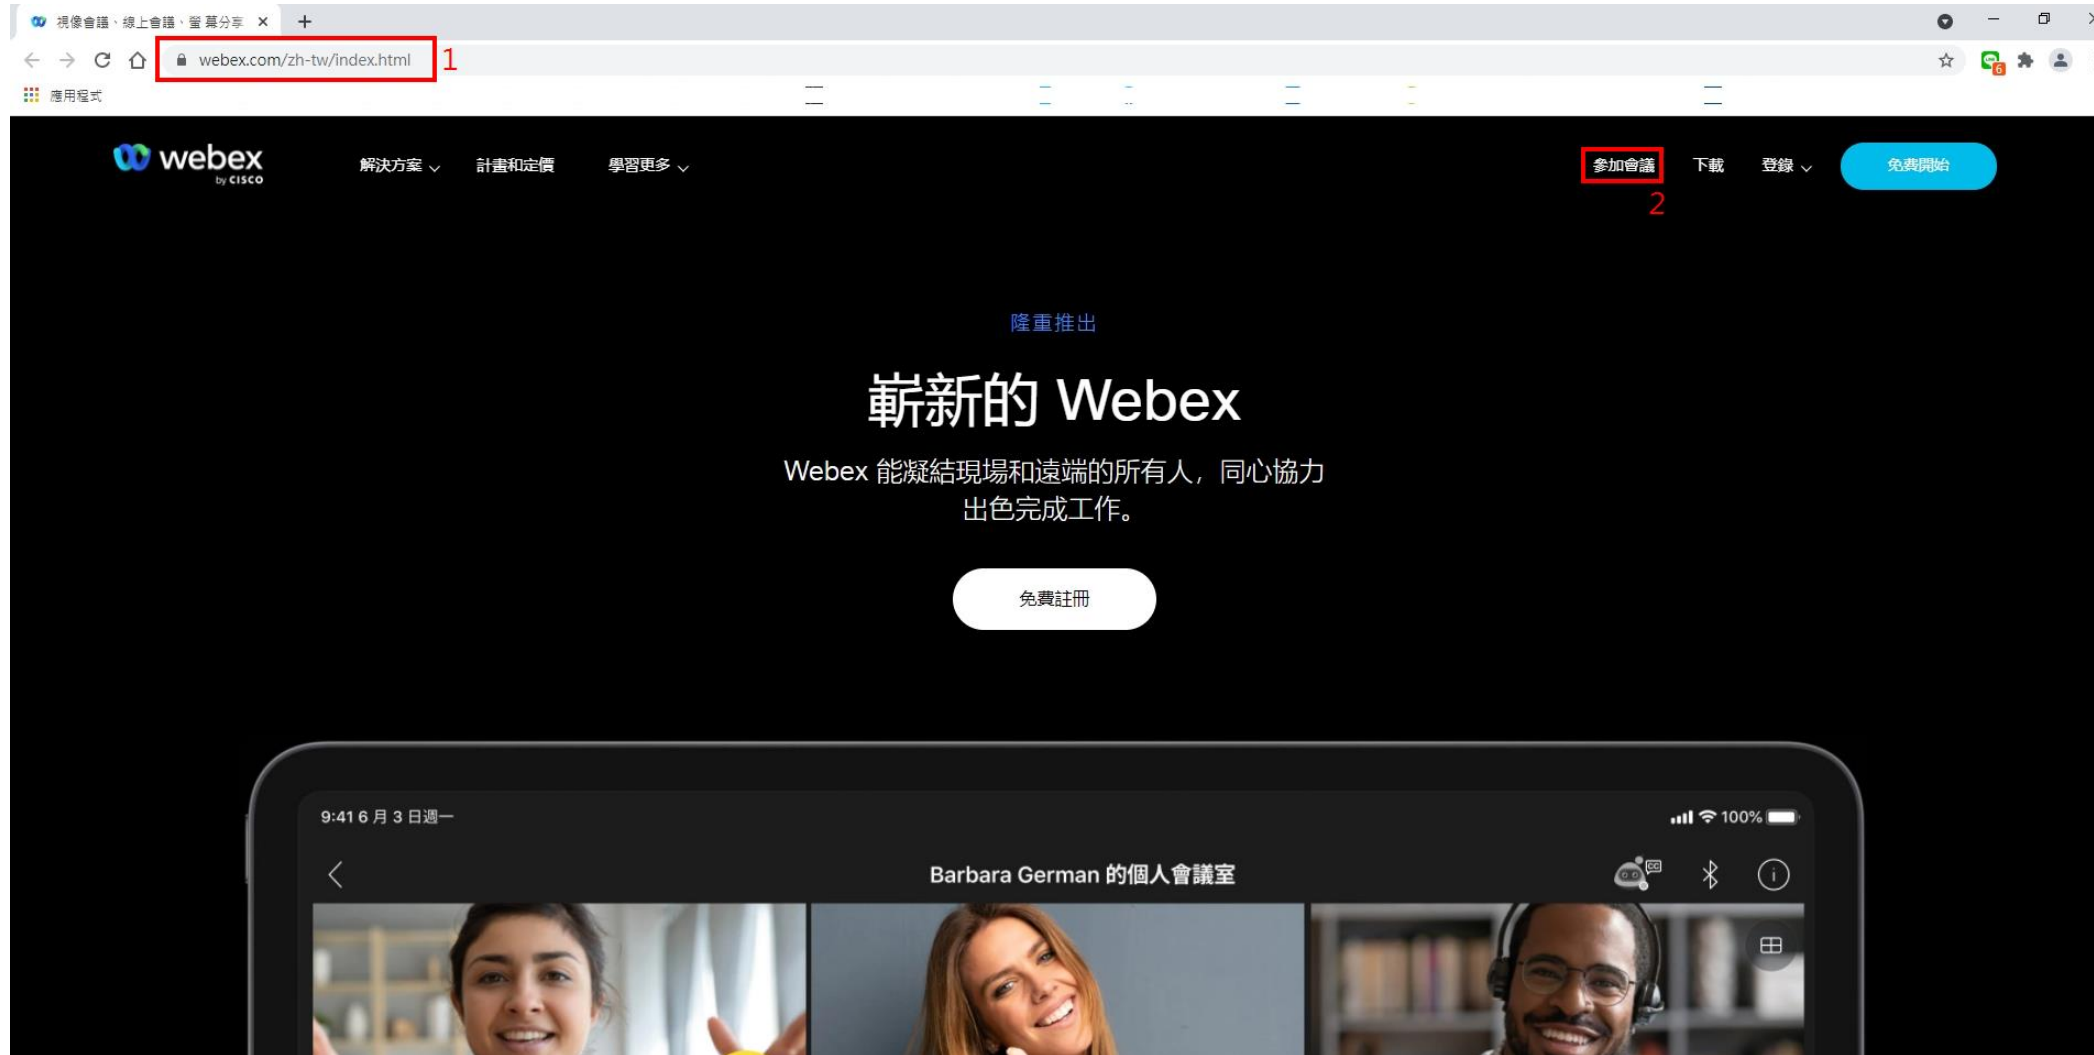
視像會議、線上會議、螢幕分享 ×

webex.com/zh-tw/index.html 1

應用程式

webex by cisco

解決方案 計畫和定價 學習更多

參加會議 下載 登錄 免費開始

2

隆重推出

嶄新的 Webex

Webex 能凝結現場和遠端的所有人，同心協力出色完成工作。

免費註冊

9:41 6 月 3 日週一

100%

Barbara German 的個人會議室